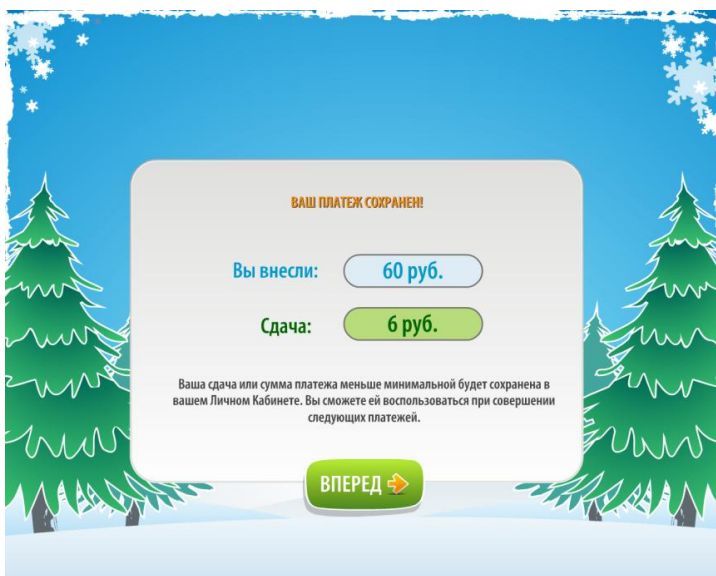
ВАШ ПЛАТЕЖ СОХРАНЕН!

Вы внесли: 60 руб.

Сдача: 6 руб.

Ваша сдача или сумма платежа меньше минимальной будет сохранена в вашем Личном Кабинете. Вы сможете ей воспользоваться при совершении следующих платежей.

ВПЕРЕД